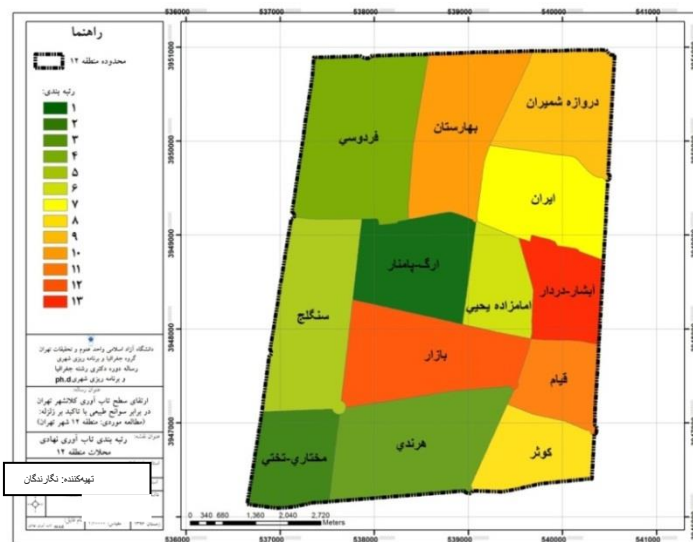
راهنما

محدوده منطقه ۱۲

رتبه بندی:

۱
۲
۳
۴
۵
۶
۷
۸
۹
۱۰
۱۱
۱۲
۱۳

دانشگاه آزاد اسلامی واحد علوم و تحقیقات تهران
گروه جغرافیا و برنامه ریزی شهری
رساله دوره دکتری رشته جغرافیا
و برنامه ریزی شهری ph.d

عنوان رساله:
ارتقای سطح تاب آوری کلانشهر تهران
در برابر سوانح طبیعی با تاکید بر زلزله:
(مطالعه موردی: منطقه ۱۲ شهر تهران)

عنوان نقشه:
رتبه بندی تاب آوری نهادی
محلات منطقه ۱۲

تهیه‌کننده: نگارندگان

536000 537000 538000 539000 540000 541000

3951000
3950000
3949000
3948000
3947000

دروازه شمیران
بهارستان
فردوسی
ایران
ارگ-پامنار
امامزاده یحیی
آبشار-دردار
سنگلج
بازار
قیام
هرندی
مختاری-تختی
کوثر

0 340 680 1,360 2,040 2,720 Meters